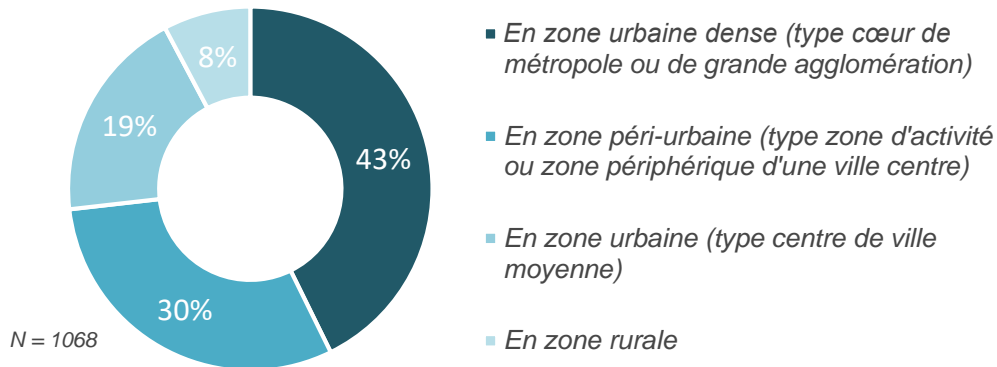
8%

19%

43%

30%

N = 1068

En zone urbaine dense (type cœur de métropole ou de grande agglomération)

En zone péri-urbaine (type zone d'activité ou zone périphérique d'une ville centre)

En zone urbaine (type centre de ville moyenne)

En zone rurale